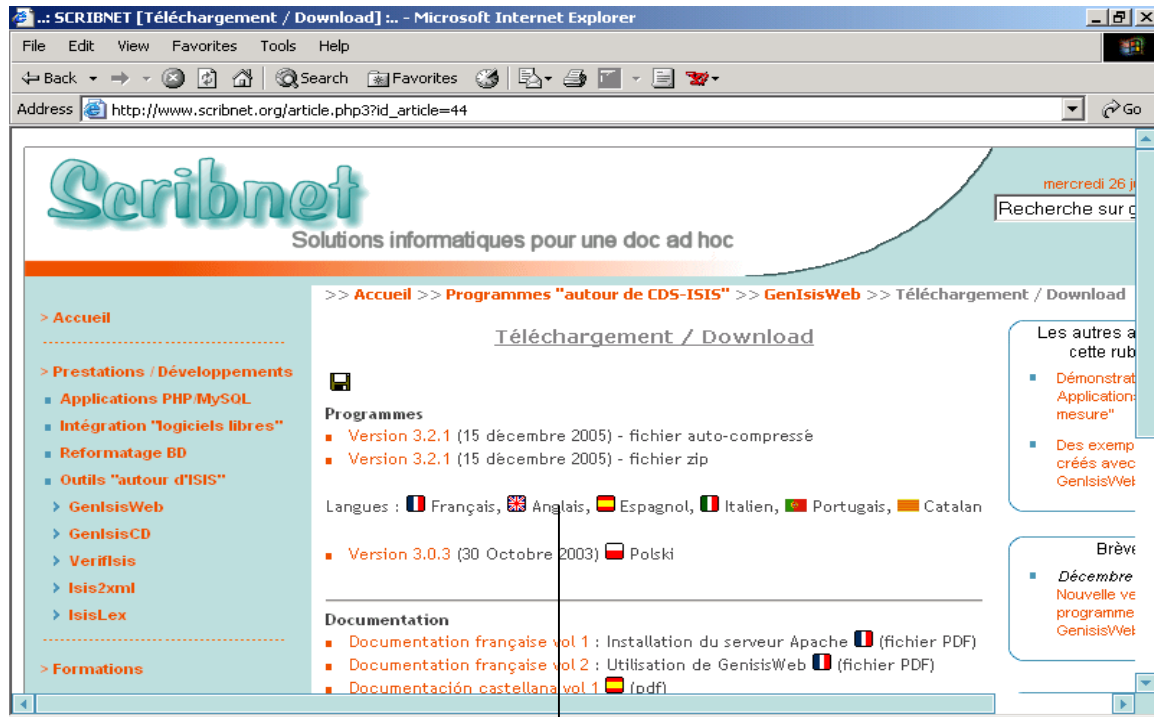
..: SCRIBNET [Téléchargement / Download] :.. - Microsoft Internet Explorer

File Edit View Favorites Tools Help

Back Search Favorites

Address http://www.scribnet.org/article.php3?id_article=44 Go

Scribnet

Solutions informatiques pour une doc ad hoc

mercredi 26 j

Recherche sur g

>> Accueil >> Programmes "autour de CDS-ISIS" >> GenIsisWeb >> Téléchargement / Download

> Accueil

> Prestations / Développements

Applications PHP/MySQL

Intégration "logiciels libres"

Reformatage BD

Outils "autour d'ISIS"

GenIsisWeb

GenIsisCD

VerifIsis

Isis2xml

IsisLex

> Formations

Téléchargement / Download

Programmes

Version 3.2.1 (15 décembre 2005) - fichier auto-compressé

Version 3.2.1 (15 décembre 2005) - fichier zip

Langues : Français, Anglais, Espagnol, Italien, Portugais, Catalan

Version 3.0.3 (30 Octobre 2003) Polski

Documentation

Documentation française vol 1 : Installation du serveur Apache (fichier PDF)

Documentation française vol 2 : Utilisation de GenisisWeb (fichier PDF)

Documentación castellana vol 1 (pdf)

Les autres a cette rub

Démonstrat Applications mesure"

Des exemp créés avec GenIsisWeb

Brève

Décembre

Nouvelle ve programme GenIsisWeb